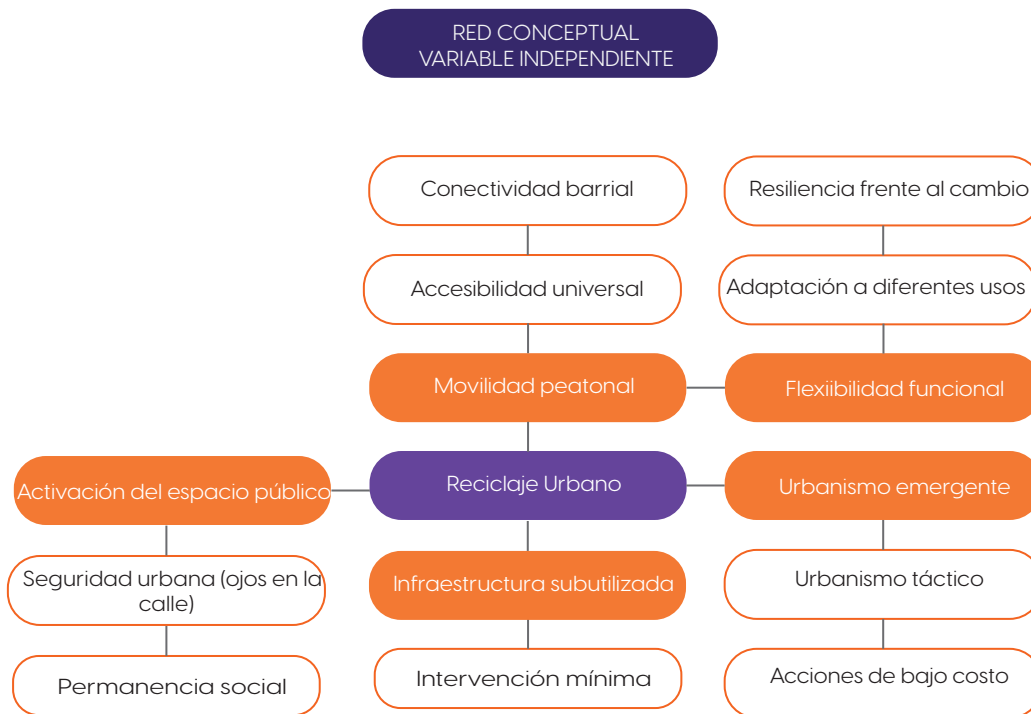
RED CONCEPTUAL
VARIABLE INDEPENDIENTE

Conectividad barrial

Resiliencia frente al cambio

Accesibilidad universal

Adaptación a diferentes usos

Movilidad peatonal

Flexiibilidad funcional

Activación del espacio público

Reciclaje Urbano

Urbanismo emergente

Seguridad urbana (ojos en la calle)

Infraestructura subutilizada

Urbanismo táctico

Permanencia social

Intervención mínima

Acciones de bajo costo